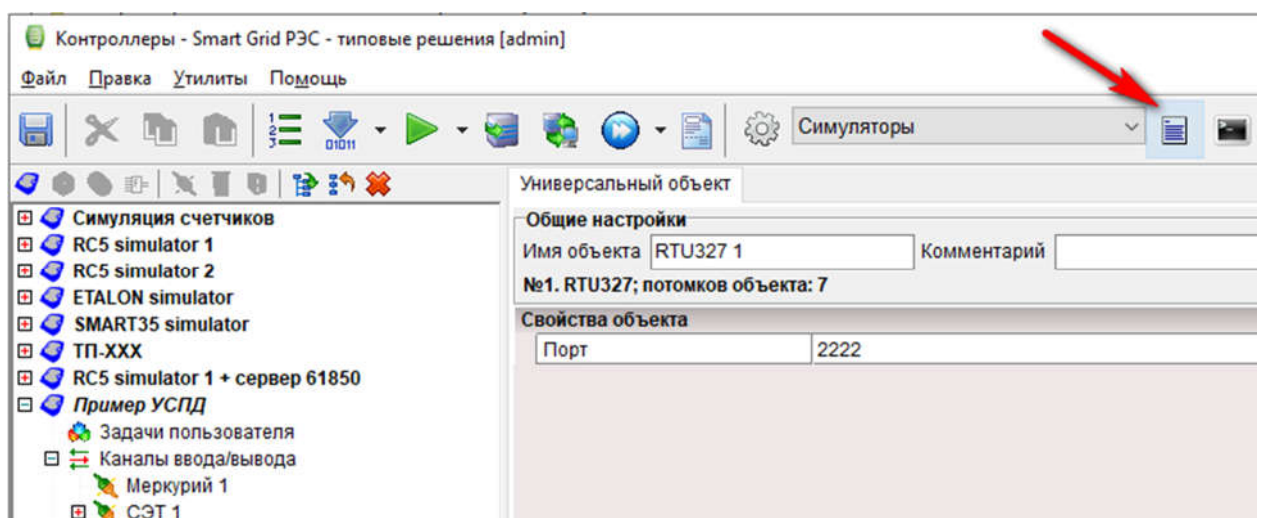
Контроллеры - Smart Grid РЭС - типовые решения [admin]

Файл Правка Утилиты Помощь

Симуляторы

Симуляция счетчиков
RC5 simulator 1
RC5 simulator 2
ETALON simulator
SMART35 simulator
ТП-XXX
RC5 simulator 1 + сервер 61850
Пример УСПД
Задачи пользователя
Каналы ввода/вывода
Меркурий 1
СЭТ 1

Универсальный объект

Общие настройки
Имя объекта RTU327 1 Комментарий
№1. RTU327; потомков объекта: 7

Свойства объекта
| Порт | 2222 |